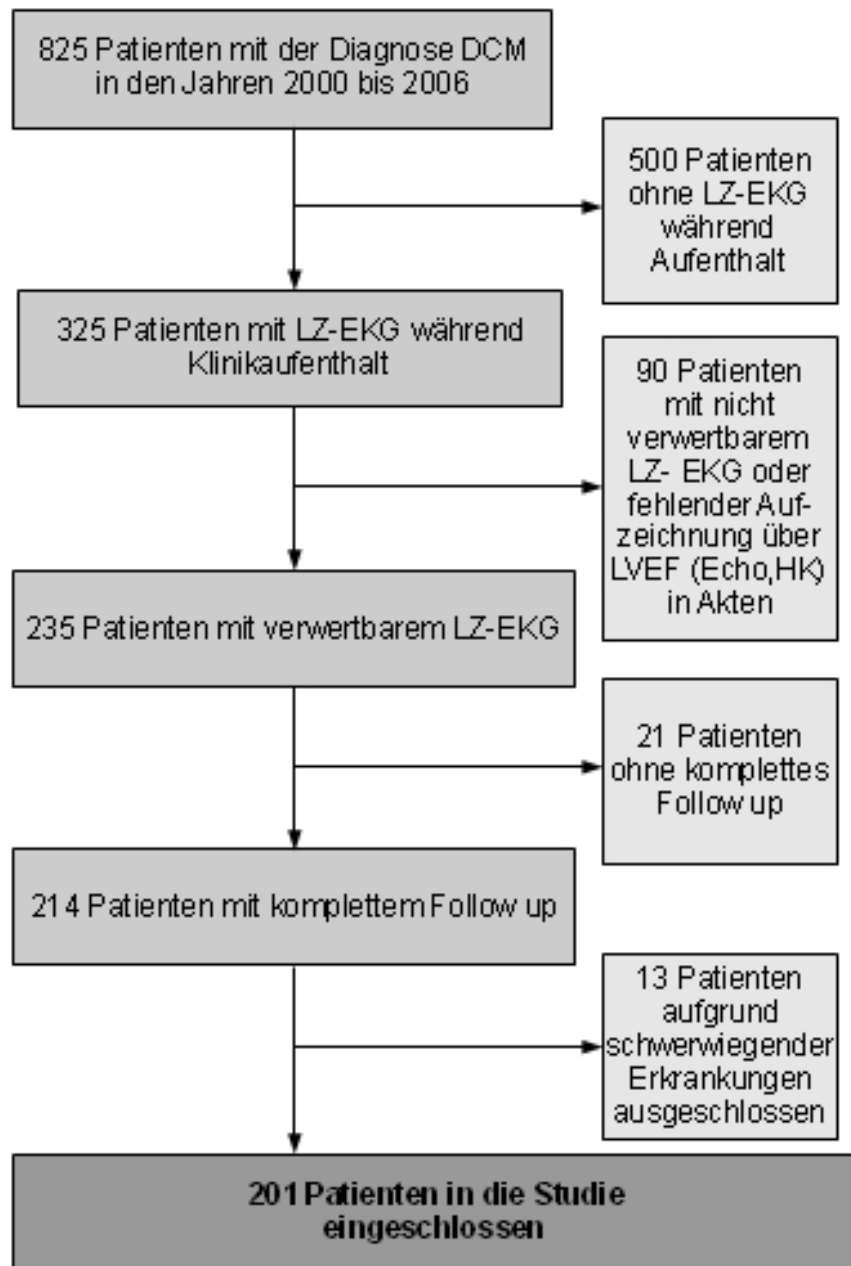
825 Patienten mit der Diagnose DCM in den Jahren 2000 bis 2006

500 Patienten ohne LZ-EKG während Aufenthalt

325 Patienten mit LZ-EKG während Klinikaufenthalt

90 Patienten mit nicht verwertbarem LZ- EKG oder fehlender Aufzeichnung über LVEF (Echo,HK) in Akten

235 Patienten mit verwertbarem LZ-EKG

21 Patienten ohne komplettes Follow up

214 Patienten mit komplettem Follow up

13 Patienten aufgrund schwerwiegender Erkrankungen ausgeschlossen

201 Patienten in die Studie eingeschlossen